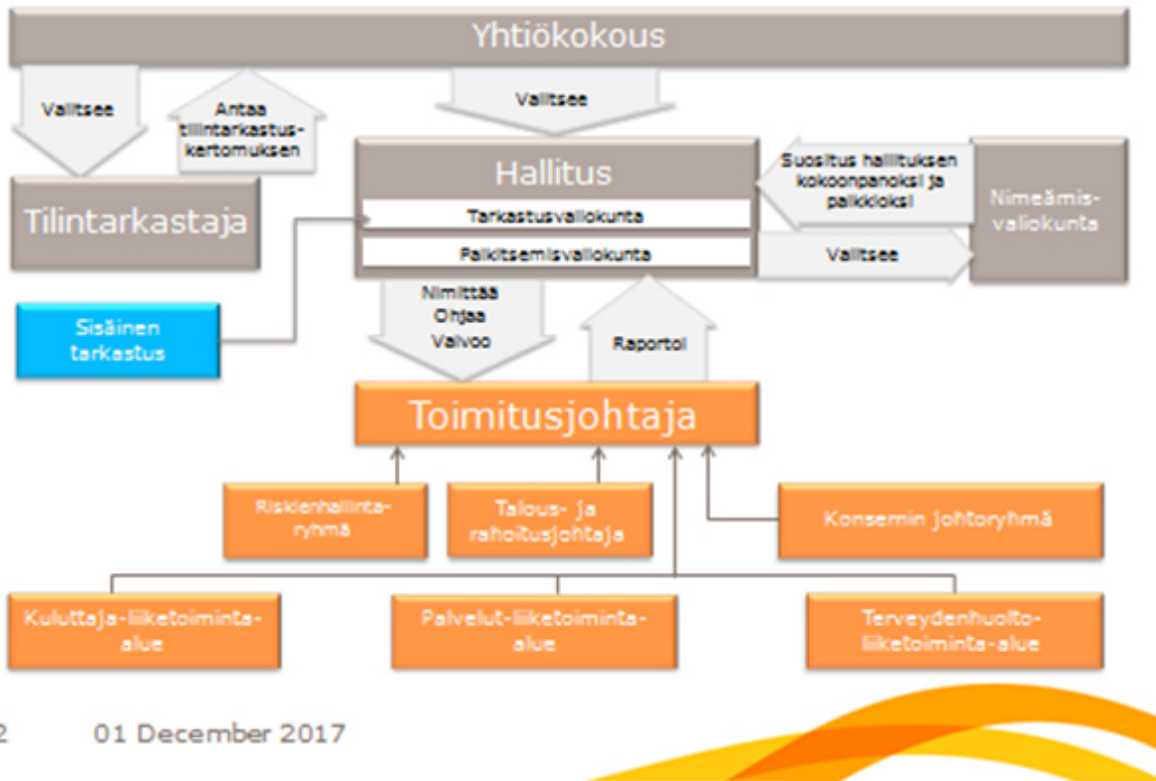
Yhtiökokous

Valitsee

Antaa tilintarkastuskertomuksen

Valitsee

Tilintarkastaja

Hallitus

Tarkastusvaliokunta

Palkitsemisvaliokunta

Suositus hallituksen kokoonpanoksi ja palkkioksi

Nimeämisvaliokunta

Valitsee

Sisäinen tarkastus

Nimittää
Ohjaa
Valvoo

Raportoi

Toimitusjohtaja

Riskienhallintaryhmä

Talous- ja rahoitusjohtaja

Konsernin johtoryhmä

Kuluttaja-liiketoimintaalue

Palvelut-liiketoimintaalue

Terveydenhuoltoliiketoiminta-alue

2 01 December 2017